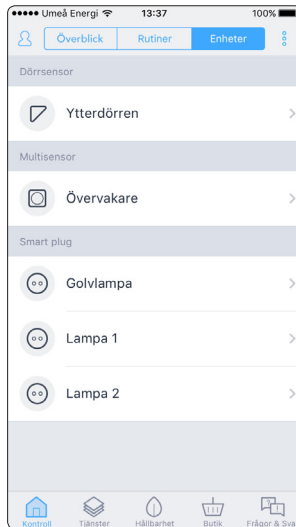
••••• Umeå Energi 13:37 100%

Överblick | Rutiner | Enheter

Dörrsensor

Ytterdörren

Multisensor

Övervakare

Smart plug

Golvlampa

Lampa 1

Lampa 2

Kontroll | Tjänster | Hållbarhet | Butik | Frågor & Sva